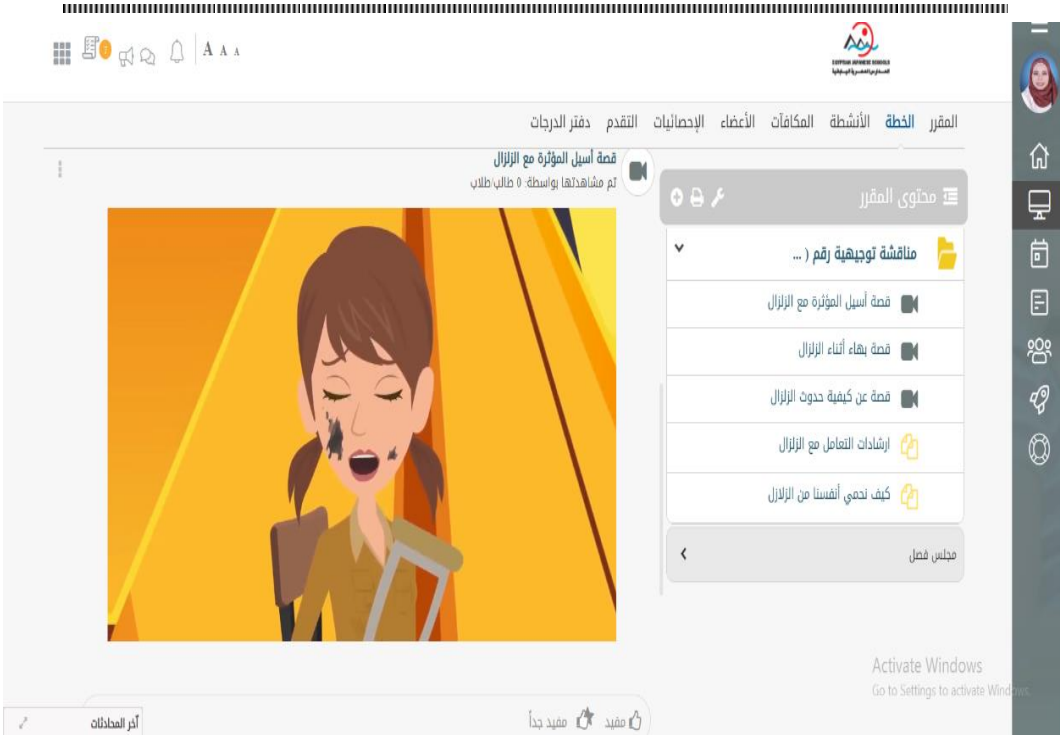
A A A

EGYPTIAN JAPANESE SCHOOLS
المدارس المصرية اليابانية

المقرر الخطة الأنشطة المكافآت الأعضاء الإحصائيات التقدم دفتر الدرجات

قصة أسيل المؤثرة مع الزلزال
تم مشاهدتها بواسطة: 0 طالب/طلاب

محتوى المقرر

مناقشة توجيهية رقم ( ...

قصة أسيل المؤثرة مع الزلزال

قصة بهاء أثناء الزلزال

قصة عن كيفية حدوث الزلزال

ارشادات التعامل مع الزلزال

كيف نحمي أنفسنا من الزلازل

مجلس فصل

Activate Windows
Go to Settings to activate Windows.

مفيد مفيد جداً

آخر المحادثات